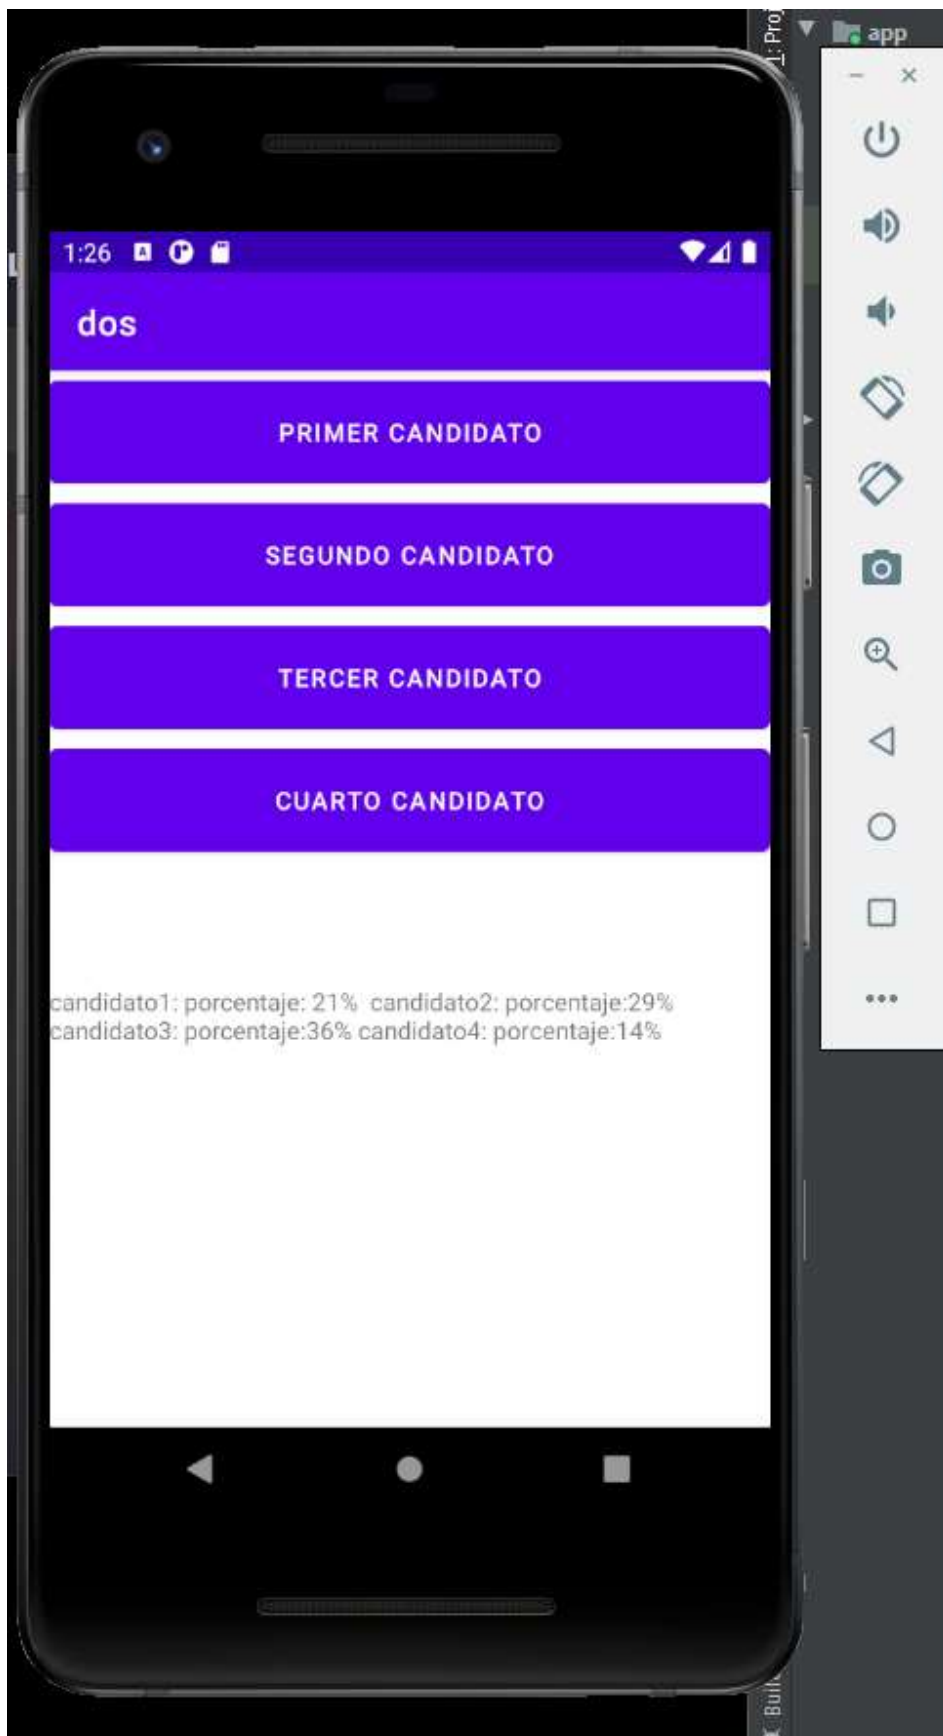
1:26

dos

PRIMER CANDIDATO

SEGUNDO CANDIDATO

TERCER CANDIDATO

CUARTO CANDIDATO

candidato1: porcentaje: 21% candidato2: porcentaje:29% candidato3: porcentaje:36% candidato4: porcentaje:14%

1: Proj

app

Buil